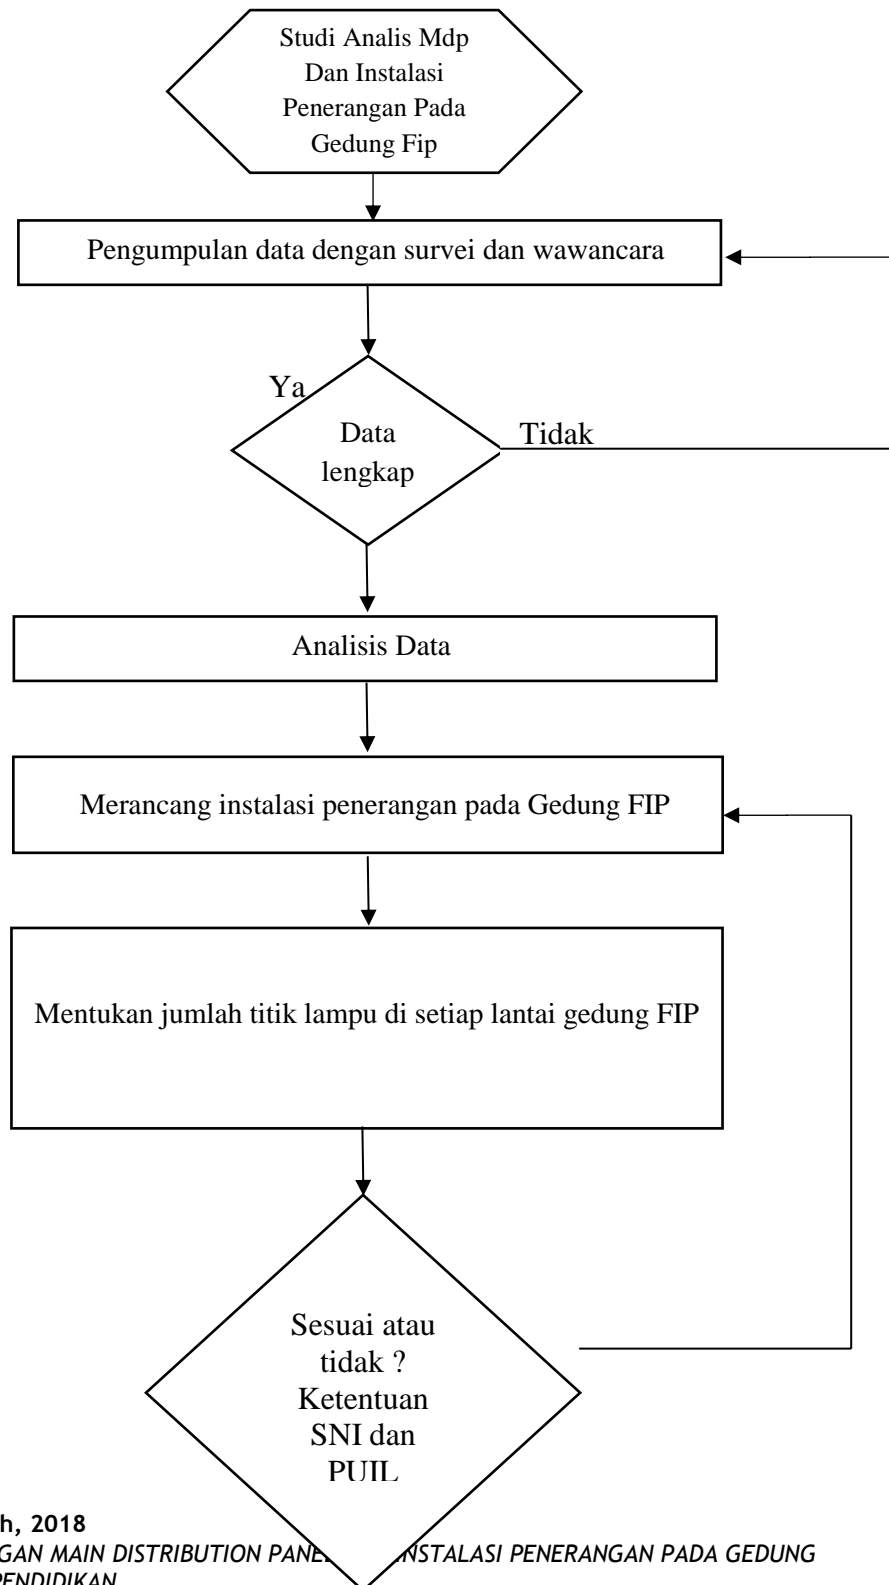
Studi Analis Mdp Dan Instalasi Penerangan Pada Gedung Fip

Pengumpulan data dengan survei dan wawancara

Ya

Data lengkap

Tidak

Analisis Data

Merancang instalasi penerangan pada Gedung FIP

Mentukan jumlah titik lampu di setiap lantai gedung FIP

Sesuai atau tidak ? Ketentuan SNI dan PUIL

h, 2018
GAN MAIN DISTRIBUTION PANE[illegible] INSTALASI PENERANGAN PADA GEDUNG
PENDIDIKAN